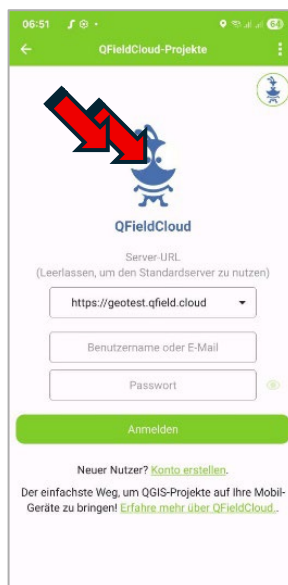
06:51

64

QFieldCloud-Projekte

QFieldCloud

Server-URL
(Leerlassen, um den Standardserver zu nutzen)

https://geotest.qfield.cloud

Benutzername oder E-Mail

Passwort

Anmelden

Neuer Nutzer? Konto erstellen.

Der einfachste Weg, um QGIS-Projekte auf Ihre Mobil-Geräte zu bringen! Erfahre mehr über QFieldCloud.